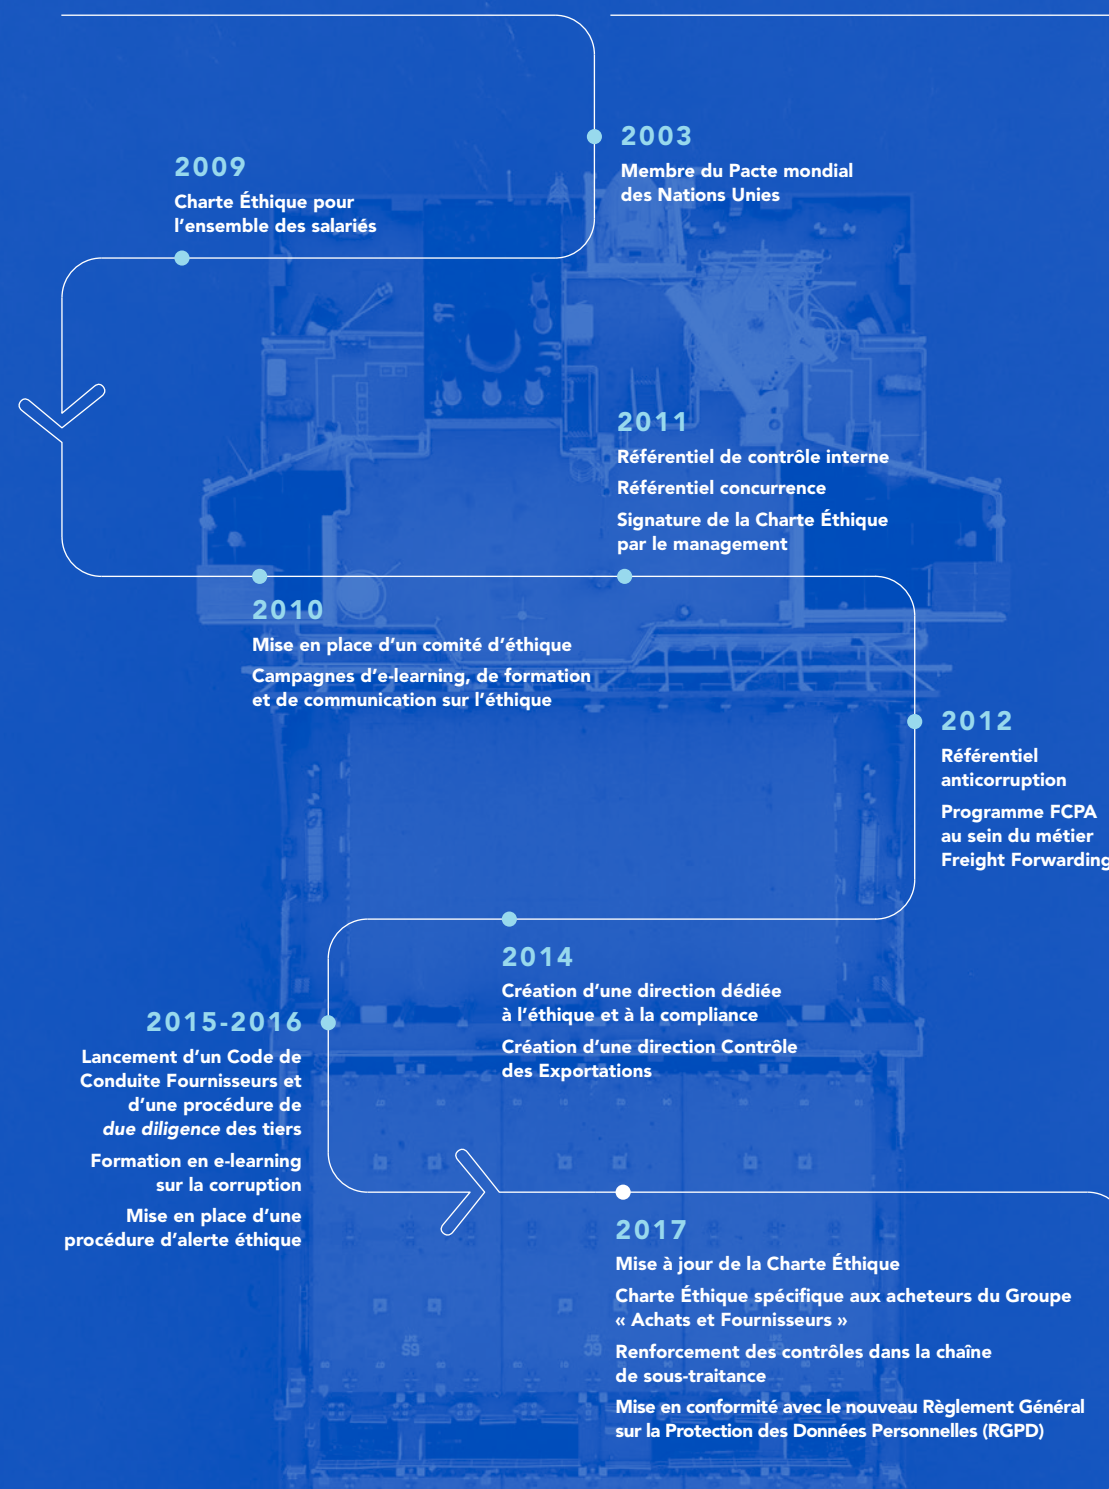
2003
Membre du Pacte mondial des Nations Unies

2009
Charte Éthique pour l'ensemble des salariés

2011
Référentiel de contrôle interne

Référentiel concurrence

Signature de la Charte Éthique par le management

2010
Mise en place d'un comité d'éthique

Campagnes d'e-learning, de formation et de communication sur l'éthique

2012
Référentiel anticorruption

Programme FCPA au sein du métier Freight Forwarding

2014
Création d'une direction dédiée à l'éthique et à la compliance

Création d'une direction Contrôle des Exportations

2015-2016
Lancement d'un Code de Conduite Fournisseurs et d'une procédure de *due diligence* des tiers

Formation en e-learning sur la corruption

Mise en place d'une procédure d'alerte éthique

2017
Mise à jour de la Charte Éthique

Charte Éthique spécifique aux acheteurs du Groupe « Achats et Fournisseurs »

Renforcement des contrôles dans la chaîne de sous-traitance

Mise en conformité avec le nouveau Règlement Général sur la Protection des Données Personnelles (RGPD)